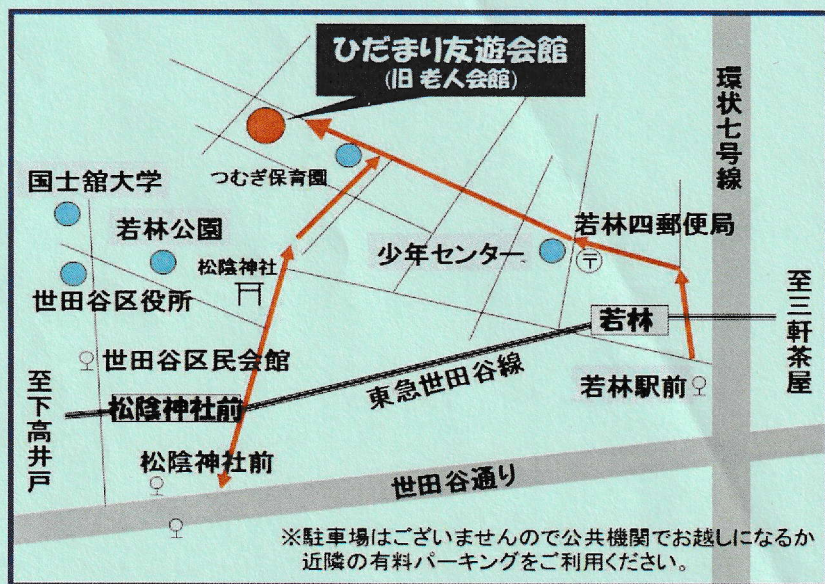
ひだまり友遊会館
(旧 老人会館)

環状七号線

つむぎ保育園

国士舘大学

若林公園

松陰神社

若林四郵便局

少年センター

世田谷区役所

若林

至三軒茶屋

世田谷区民会館

至下高井戸

東急世田谷線

若林駅前

松陰神社前

松陰神社前

世田谷通り

※駐車場はございませんので公共機関でお越しになるか近隣の有料パーキングをご利用ください。